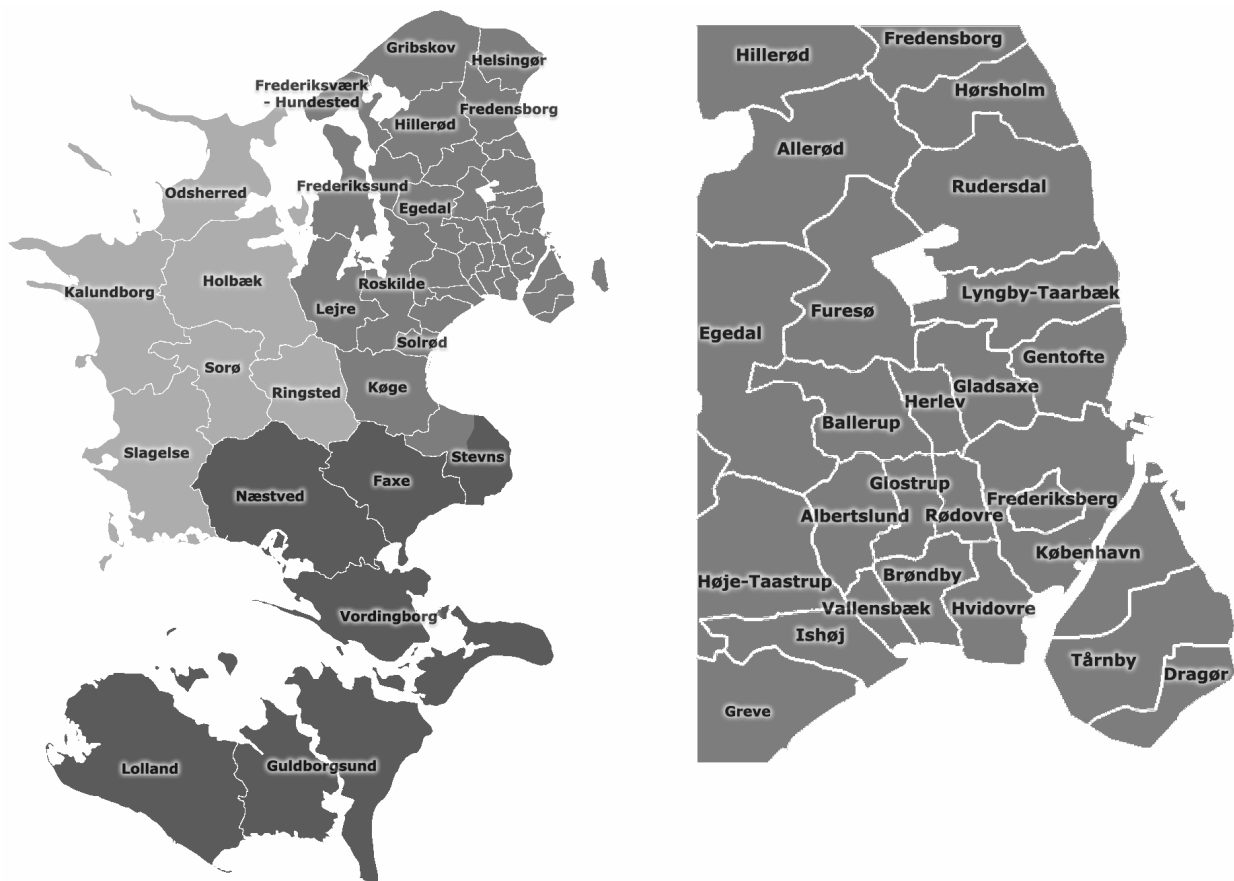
Gribskov
Helsingør
Frederiksværk - Hundested
Fredensborg
Hillerød
Odsherred
Frederikssund
Egedal
Kalundborg
Holbæk
Roskilde
Lejre
Solrød
Sorø
Ringsted
Køge
Slagelse
Stevns
Næstved
Faxe
Vordingborg
Lolland
Guldborgsund

Hillerød
Fredensborg
Hørsholm
Allerød
Rudersdal
Lyngby-Taarbæk
Egedal
Furesø
Gentofte
Gladsaxe
Herlev
Ballerup
Glostrup
Frederiksberg
Albertslund
Rødovre
København
Høje-Taastrup
Brøndby
Vallensbæk
Hvidovre
Ishøj
Tårnby
Dragør
Greve